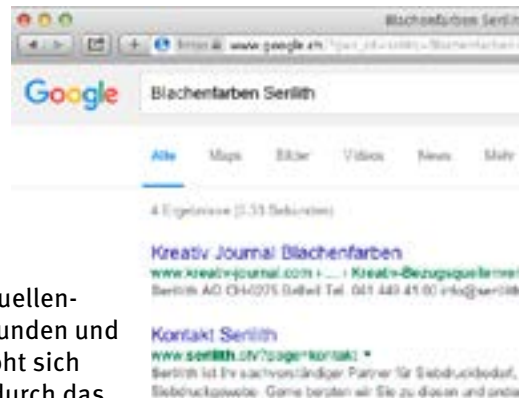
Blachenfarben Serilith

www.google.ch

Google

Blachenfarben Serilith

Alle Maps Bilder Videos News Mehr

4 Ergebnisse (0.33 Sekunden)

Kreativ Journal Blachenfarben

www.kreativjournal.com › ... › Kreativ-Bezugsquellenverz

Serilith AG CH-6275 Ballwil Tel. 041 449 41 00 info@serilith

Kontakt Serilith

www.serilith.ch/?page=kontakt ▾

Serilith ist Ihr sachverständiger Partner für Siebdruckbedarf, Siebdruckgewebe. Gerne beraten wir Sie zu diesen und ander

quellen-
unden und
oht sich
durch das